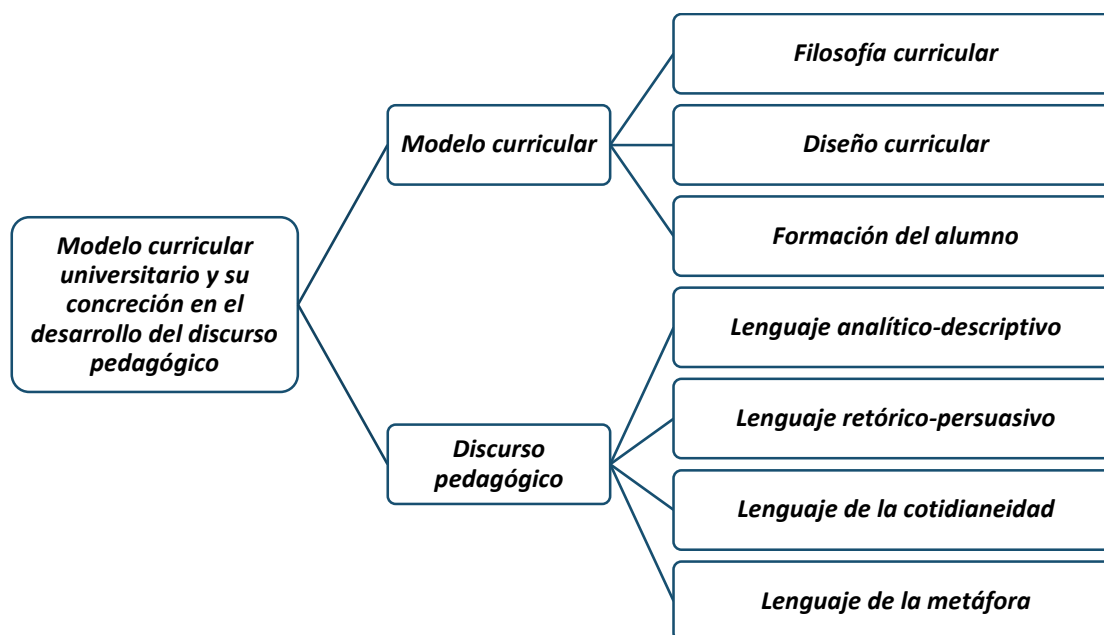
Modelo curricular universitario y su concreción en el desarrollo del discurso pedagógico

Modelo curricular

Filosofía curricular

Diseño curricular

Formación del alumno

Discurso pedagógico

Lenguaje analítico-descriptivo

Lenguaje retórico-persuasivo

Lenguaje de la cotidianeidad

Lenguaje de la metáfora